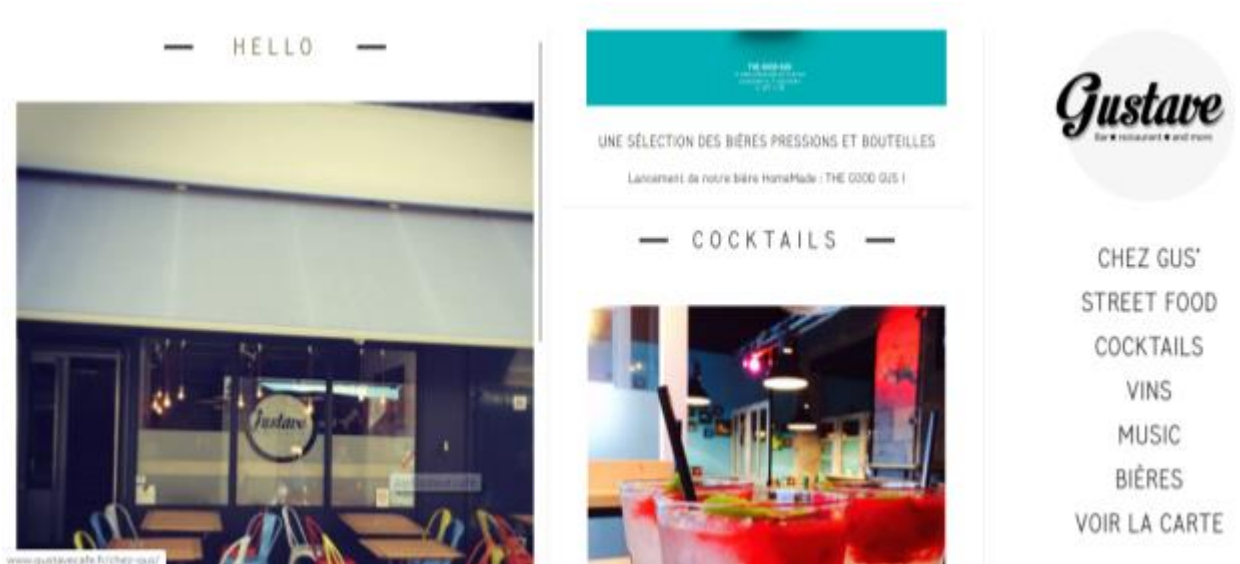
— HELLO —

Gustave

www.gustavecafe.fr/chez-gus/

THE GOOD GUS
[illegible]

UNE SÉLECTION DES BIÈRES PRESSIONS ET BOUTEILLES

Lancement de notre bière HomeMade : THE GOOD GUS !

— COCKTAILS —

Gustave
Bar ♥ restaurant ♥ and more

CHEZ GUS'
STREET FOOD
COCKTAILS
VINS
MUSIC
BIÈRES
VOIR LA CARTE